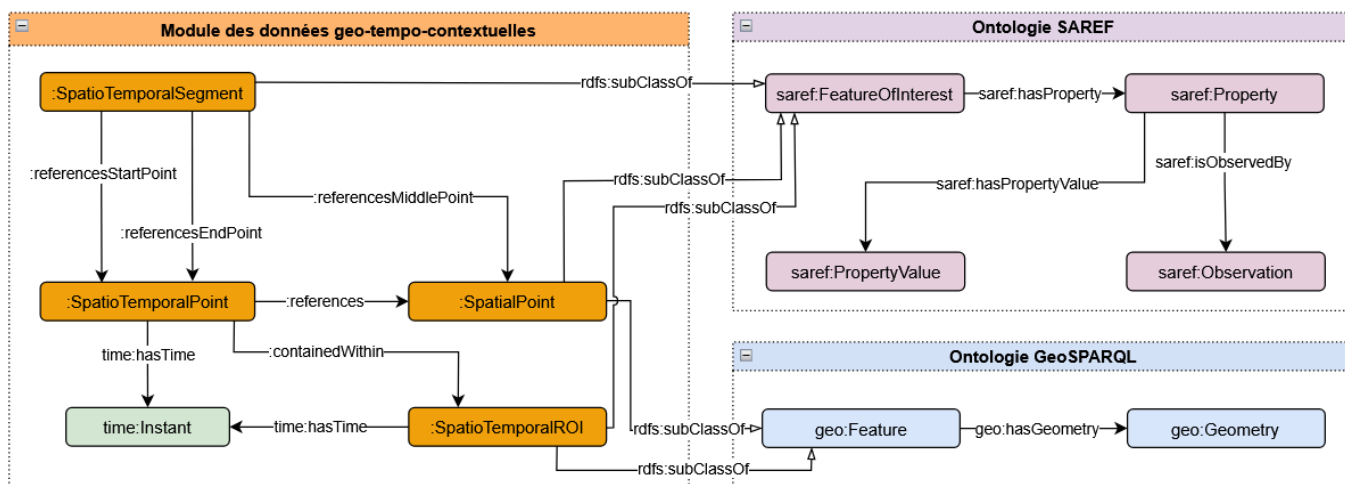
Module des données geo-tempo-contextuelles

:SpatioTemporalSegment

rdfs:subClassOf

:referencesStartPoint

:referencesEndPoint

:referencesMiddlePoint

rdfs:subClassOf

rdfs:subClassOf

:SpatioTemporalPoint

:references

:SpatialPoint

time:hasTime

:containedWithin

time:Instant

time:hasTime

:SpatioTemporalROI

rdfs:subClassOf

rdfs:subClassOf

Ontologie SAREF

saref:FeatureOfInterest

saref:hasProperty

saref:Property

saref:isObservedBy

saref:hasPropertyValue

saref:PropertyValue

saref:Observation

Ontologie GeoSPARQL

geo:Feature

geo:hasGeometry

geo:Geometry